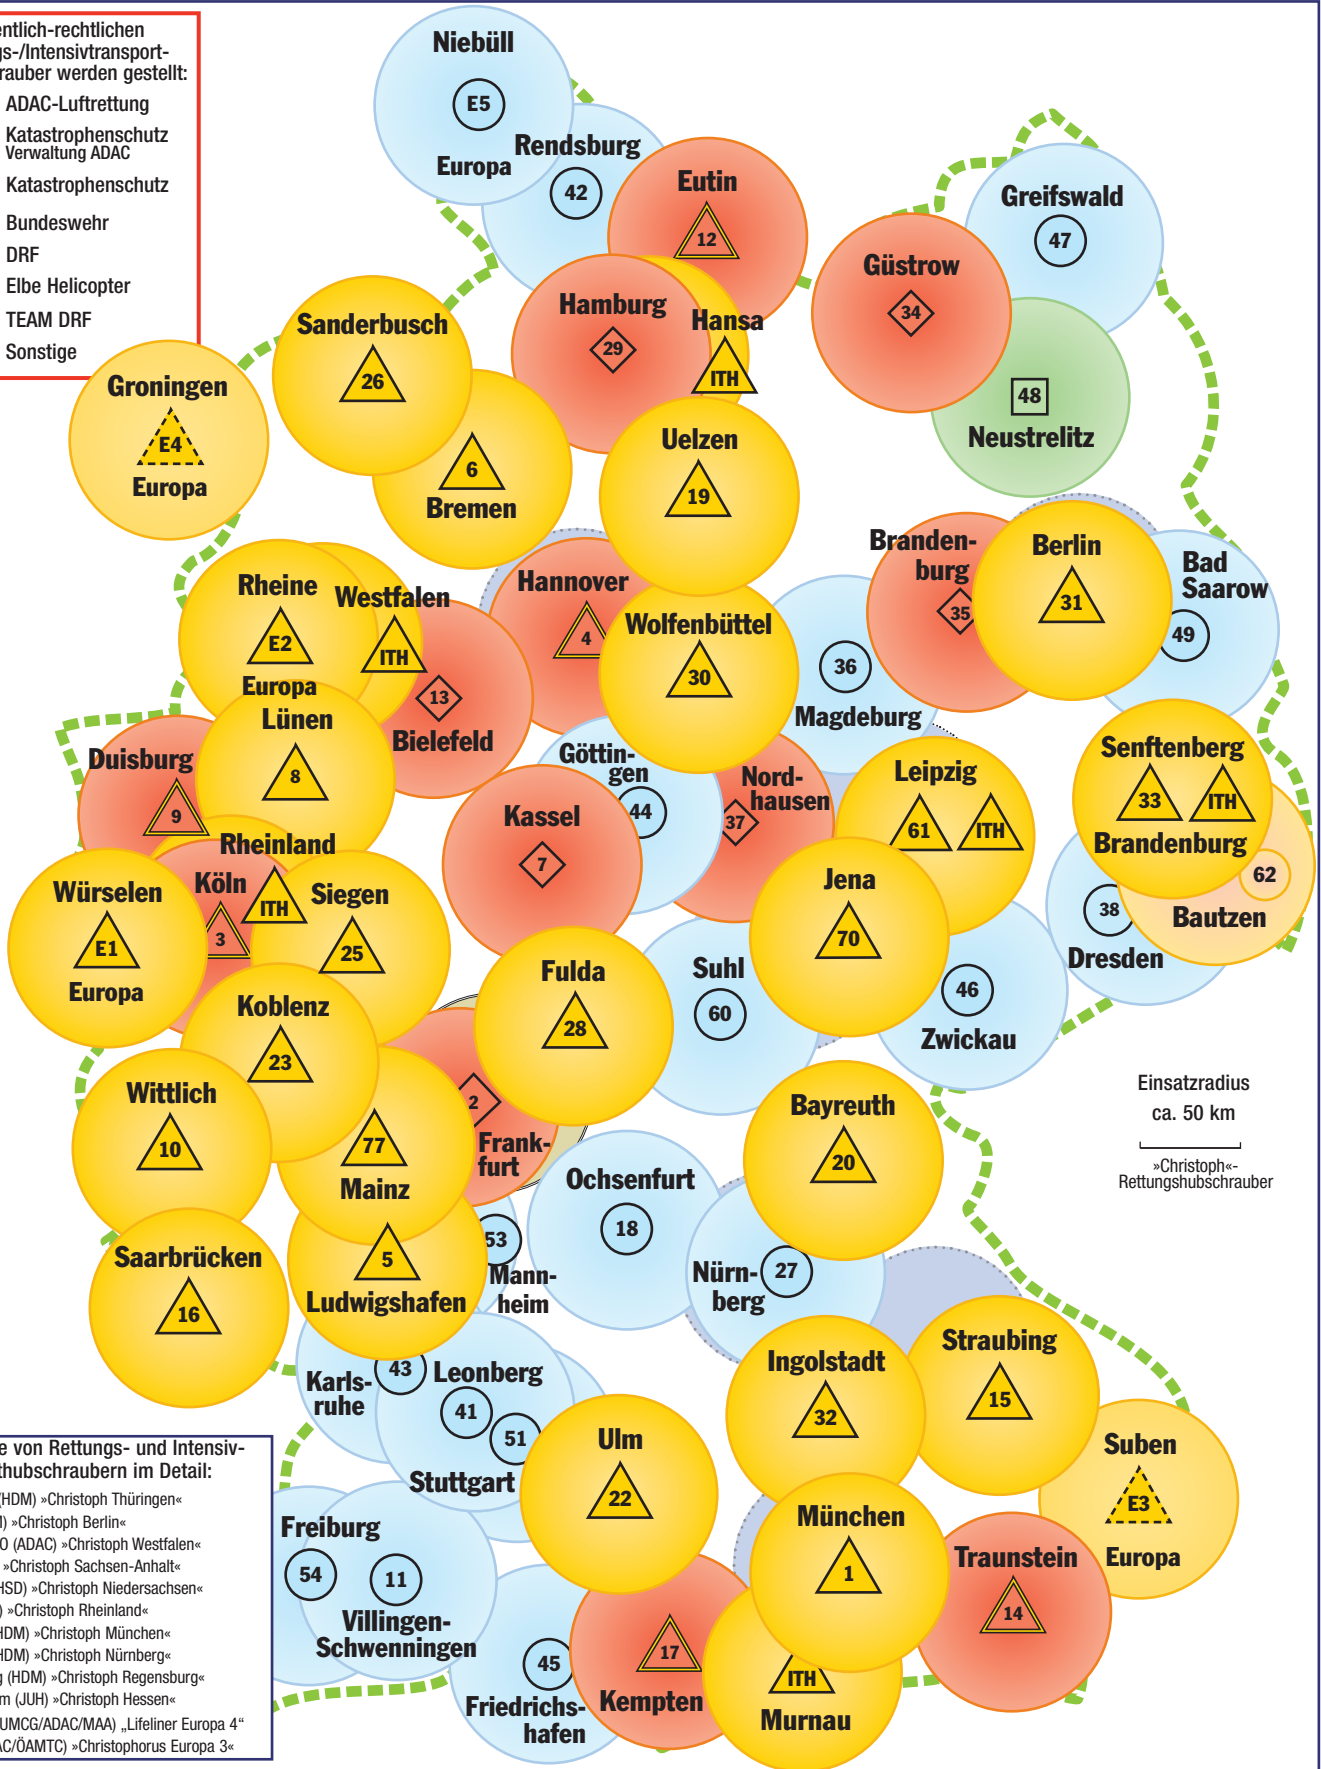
entlich-rechtlichen gs-/Intensivtransport- rauber werden gestellt:
ADAC-Luftrettung
Katastrophenschutz Verwaltung ADAC
Katastrophenschutz
Bundeswehr
DRF
Elbe Helicopter
TEAM DRF
Sonstige

Niebüll E5 Europa
Rendsburg 42
Eutin 12
Greifswald 47
Güstrow 34
48 Neustrelitz
Hamburg 29
Hansa ITH
Sanderbusch 26
Groningen E4 Europa
6 Bremen
Uelzen 19
Brandenburg 35
Berlin 31
Bad Saarow 49
Hannover 4
Rheine E2 Europa
Westfalen ITH
13 Bielefeld
Lünen 8
Wolfenbüttel 30
36 Magdeburg
Duisburg 9
Göttingen 44
Nordhausen 37
Leipzig 61 ITH
Senftenberg 33 ITH
Brandenburg
62
38 Bautzen
Dresden
Kassel 7
Rheinland
Köln ITH
3
Siegen 25
Würselen E1 Europa
Jena 70
Fulda 28
Suhl 60
46 Zwickau
Koblenz 23
2
Frankfurt
Wittlich 10
77 Mainz
Einsatzradius ca. 50 km
»Christoph«-Rettungshubschrauber
Bayreuth 20
Ochsenfurt 18
Nürnberg 27
Saarbrücken 16
5 Ludwigshafen
53 Mannheim
Ingolstadt 32
Straubing 15
Suben E3 Europa
Karlsruhe 43
Leonberg 41 51
Stuttgart
Ulm 22
Freiburg 54 11
Villingen-Schwenningen
München 1
Traunstein 14
45 Friedrichshafen
17 Kempten
ITH Murnau

e von Rettungs- und Intensiv- thubschraubern im Detail:
(HDM) »Christoph Thüringen«
) »Christoph Berlin«
O (ADAC) »Christoph Westfalen«
»Christoph Sachsen-Anhalt«
HSD) »Christoph Niedersachsen«
) »Christoph Rheinland«
HDM) »Christoph München«
HDM) »Christoph Nürnberg«
g (HDM) »Christoph Regensburg«
m (JUH) »Christoph Hessen«
UMCG/ADAC/MAA) „Lifeliner Europa 4“
AC/ÖAMTC) »Christophorus Europa 3«